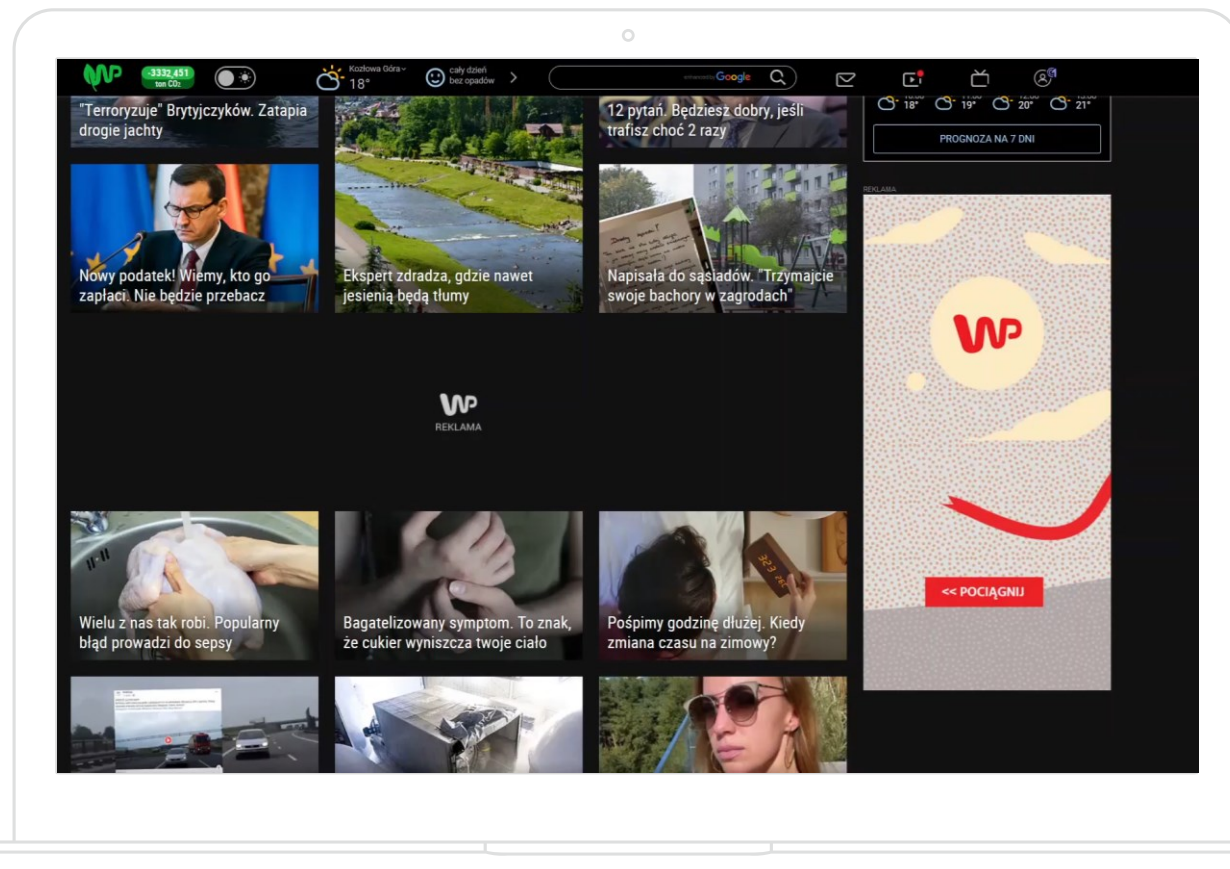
WP -3332,451 ton CO2

Kozłowa Góra 18°

cały dzień bez opadów

Google

18° 19° 20° 21°

PROGNOZA NA 7 DNI

"Terroryzuje" Brytyjczyków. Zatapia drogie jachty

12 pytań. Będziesz dobry, jeśli trafisz choć 2 razy

Nowy podatek! Wiemy, kto go zapłaci. Nie będzie przebacz

Ekspert zdradza, gdzie nawet jesienią będą tłumy

Napisała do sąsiadów. "Trzymajcie swoje bachory w zagrodach"

REKLAMA

WP

WP
REKLAMA

<< POCIĄGNIJ

Wielu z nas tak robi. Popularny błąd prowadzi do sepsy

Bagatelizowany symptom. To znak, że cukier wyniszcza twoje ciało

Pośpimy godzinę dłużej. Kiedy zmiana czasu na zimowy?